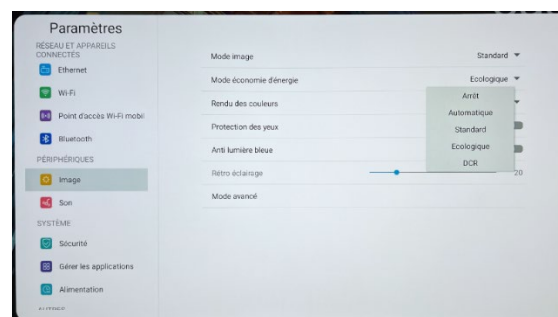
Paramètres

RÉSEAU ET APPAREILS CONNECTÉS

Ethernet

Wi-Fi

Point d'accès Wi-Fi mobi

Bluetooth

PÉRIPHÉRIQUES

Image

Son

SYSTÈME

Sécurité

Gérer les applications

Alimentation

Mode image

Standard

Mode économie d'énergie

Ecologique

Rendu des couleurs

Protection des yeux

Anti lumière bleue

Rétro éclairage

20

Mode avancé

Arrêt

Automatique

Standard

Ecologique

DCR